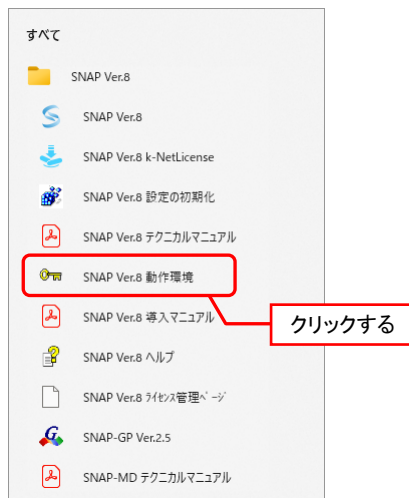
すべて

SNAP Ver.8

SNAP Ver.8

SNAP Ver.8 k-NetLicense

SNAP Ver.8 設定の初期化

SNAP Ver.8 テクニカルマニュアル

SNAP Ver.8 動作環境

クリックする

SNAP Ver.8 導入マニュアル

SNAP Ver.8 ヘルプ

SNAP Ver.8 ﾗｲｾﾝｽ管理ﾍﾟｰｼﾞ

SNAP-GP Ver.2.5

SNAP-MD テクニカルマニュアル